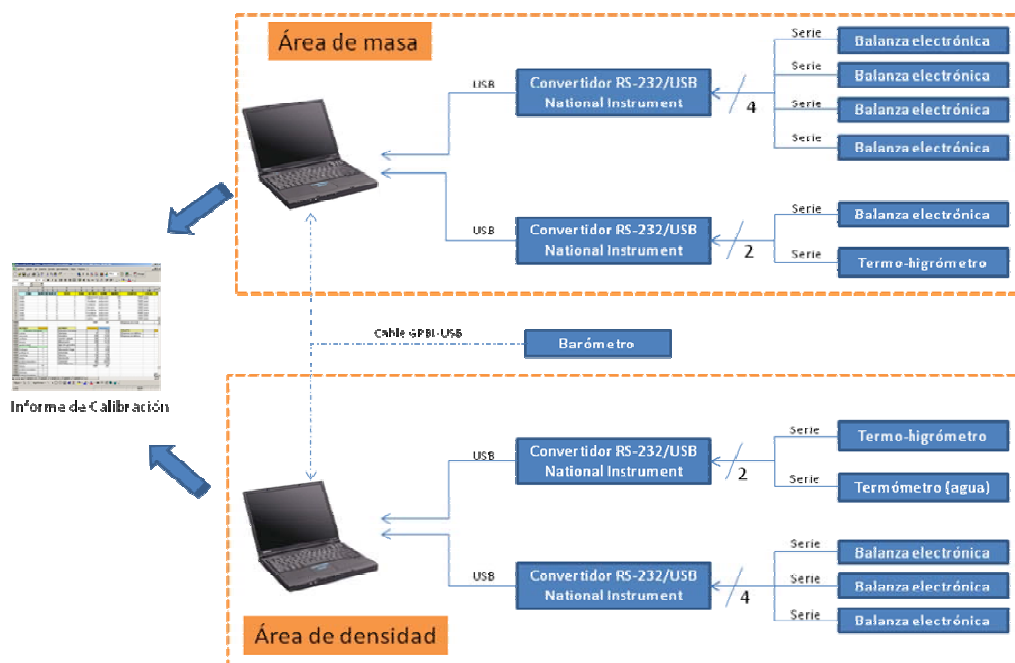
Área de masa

USB

Convertidor RS-232/USB
National Instrument

4

Serie
Balanza electrónica
Serie
Balanza electrónica
Serie
Balanza electrónica
Serie
Balanza electrónica

USB

Convertidor RS-232/USB
National Instrument

2

Serie
Balanza electrónica
Serie
Termo-higrómetro

Informe de Calibración

Cable GPBI-USB

Barómetro

USB

Convertidor RS-232/USB
National Instrument

2

Serie
Termo-higrómetro
Serie
Termómetro (agua)

USB

Convertidor RS-232/USB
National Instrument

4

Serie
Balanza electrónica
Serie
Balanza electrónica
Serie
Balanza electrónica

Área de densidad